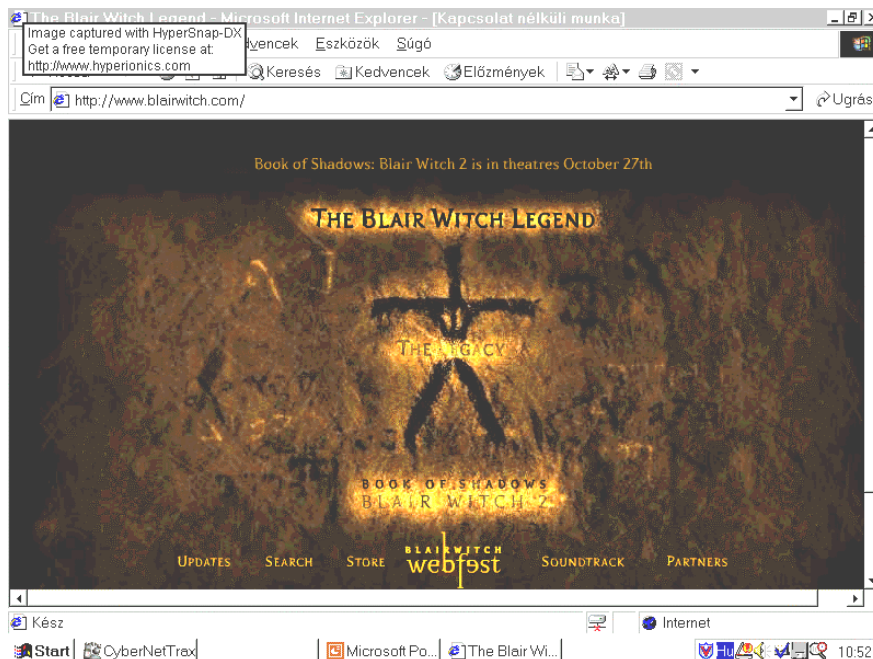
The Blair Witch Legend - Microsoft Internet Explorer - [Kapcsolat nélküli munka]

Image captured with HyperSnap-DX
Get a free temporary license at:
http://www.hyperionics.com

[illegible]vencek Eszközök Súgó

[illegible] Keresés Kedvencek Előzmények

Cím http://www.blairwitch.com/ Ugrás

Book of Shadows: Blair Witch 2 is in theatres October 27th

THE BLAIR WITCH LEGEND

THE LEGACY

BOOK OF SHADOWS
BLAIR WITCH 2

UPDATES SEARCH STORE BLAIRWITCH webfest SOUNDTRACK PARTNERS

Kész Internet

Start CyberNetTrax Microsoft Po... The Blair Wi... 10:52